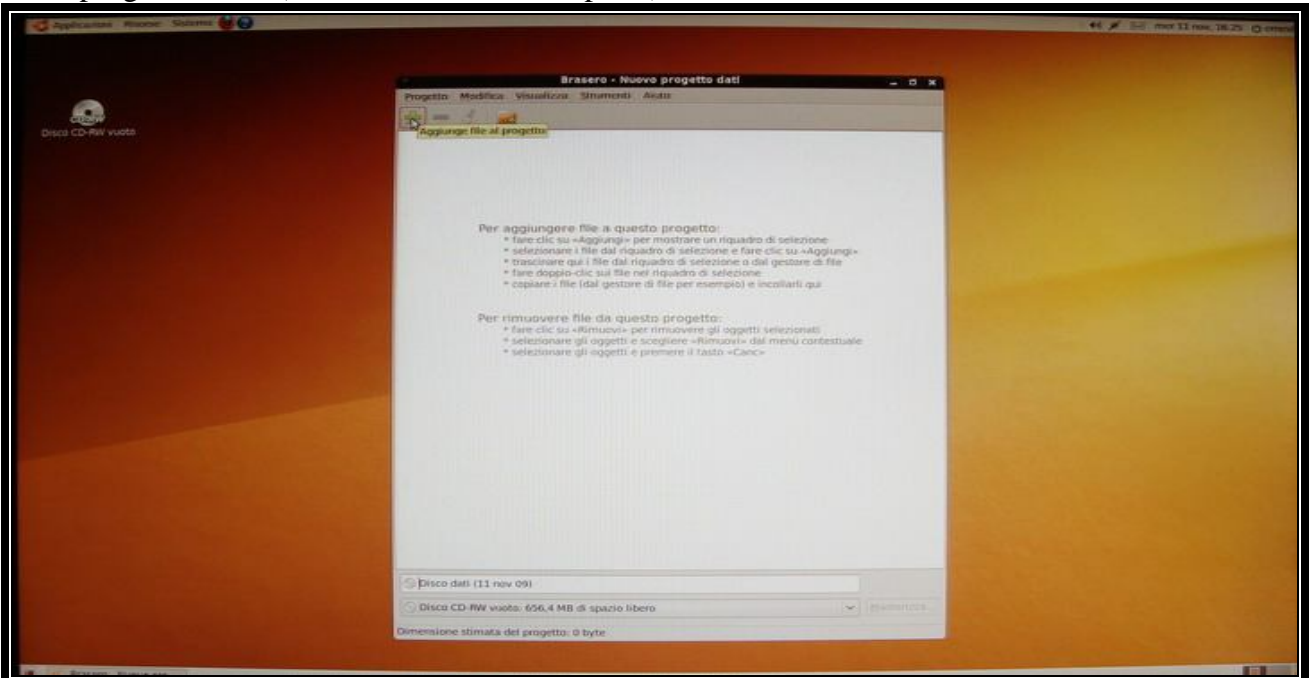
Applicazioni Risorse Sistema

mer 11 nov, 16:25

Disco CD-RW vuoto

Brasero - Nuovo progetto dati

Progetto Modifica Visualizza Strumenti Aiuto

Aggiunge file al progetto

Per aggiungere file a questo progetto:
* fare clic su «Aggiungi» per mostrare un riquadro di selezione
* selezionare i file dal riquadro di selezione e fare clic su «Aggiungi»
* trascinare qui i file dal riquadro di selezione o dal gestore di file
* fare doppio-clic sui file nel riquadro di selezione
* copiare i file (dal gestore di file per esempio) e incollarli qui

Per rimuovere file da questo progetto:
* fare clic su «Rimuovi» per rimuovere gli oggetti selezionati
* selezionare gli oggetti e scegliere «Rimuovi» dal menù contestuale
* selezionare gli oggetti e premere il tasto «Canc»

Disco dati (11 nov 09)

Disco CD-RW vuoto: 656,4 MB di spazio libero

Masterizza

Dimensione stimata del progetto: 0 byte

Brasero - Nuovo pro